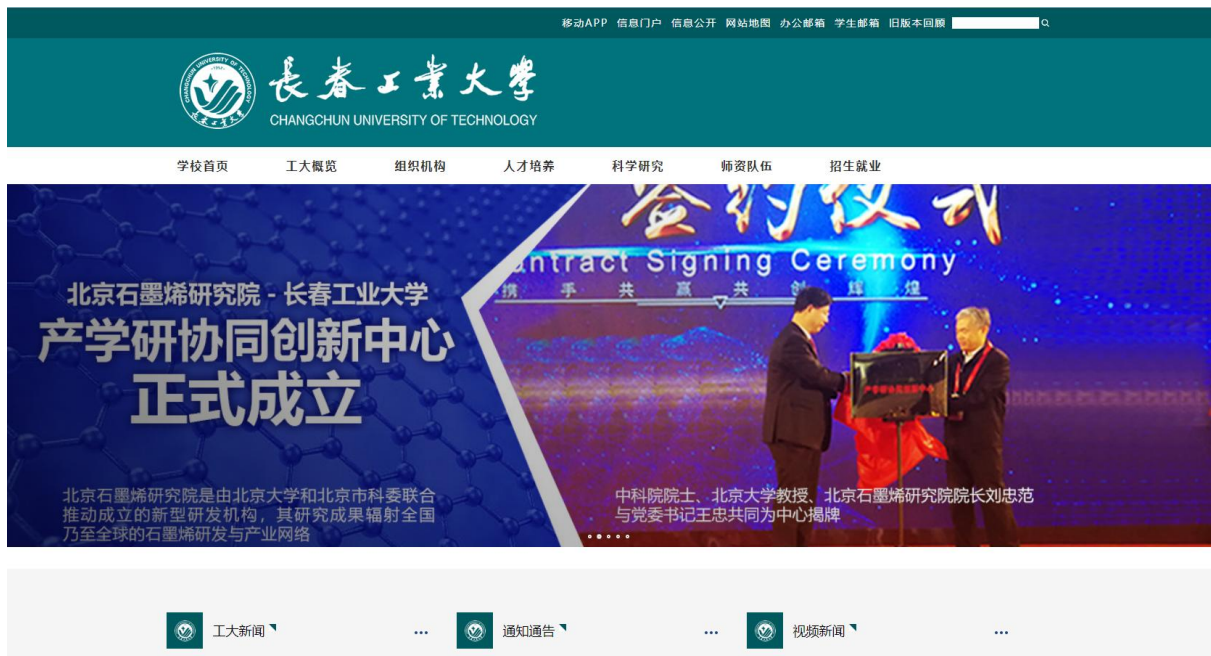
移动APP 信息门户 信息公开 网站地图 办公邮箱 学生邮箱 旧版本回顾

長春工業大學
CHANGCHUN UNIVERSITY OF TECHNOLOGY

学校首页 工大概览 组织机构 人才培养 科学研究 师资队伍 招生就业

北京石墨烯研究院 - 长春工业大学
产学研协同创新中心
正式成立

北京石墨烯研究院是由北京大学和北京市科委联合推动成立的新型研发机构，其研究成果辐射全国乃至全球的石墨烯研发与产业网络

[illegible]约仪式
ntract Signing Ceremony
携 手 共 赢 共 创 辉 煌

中科院院士、北京大学教授、北京石墨烯研究院院长刘忠范与党委书记王忠共同为中心揭牌

工大新闻 ...
通知通告 ...
视频新闻 ...